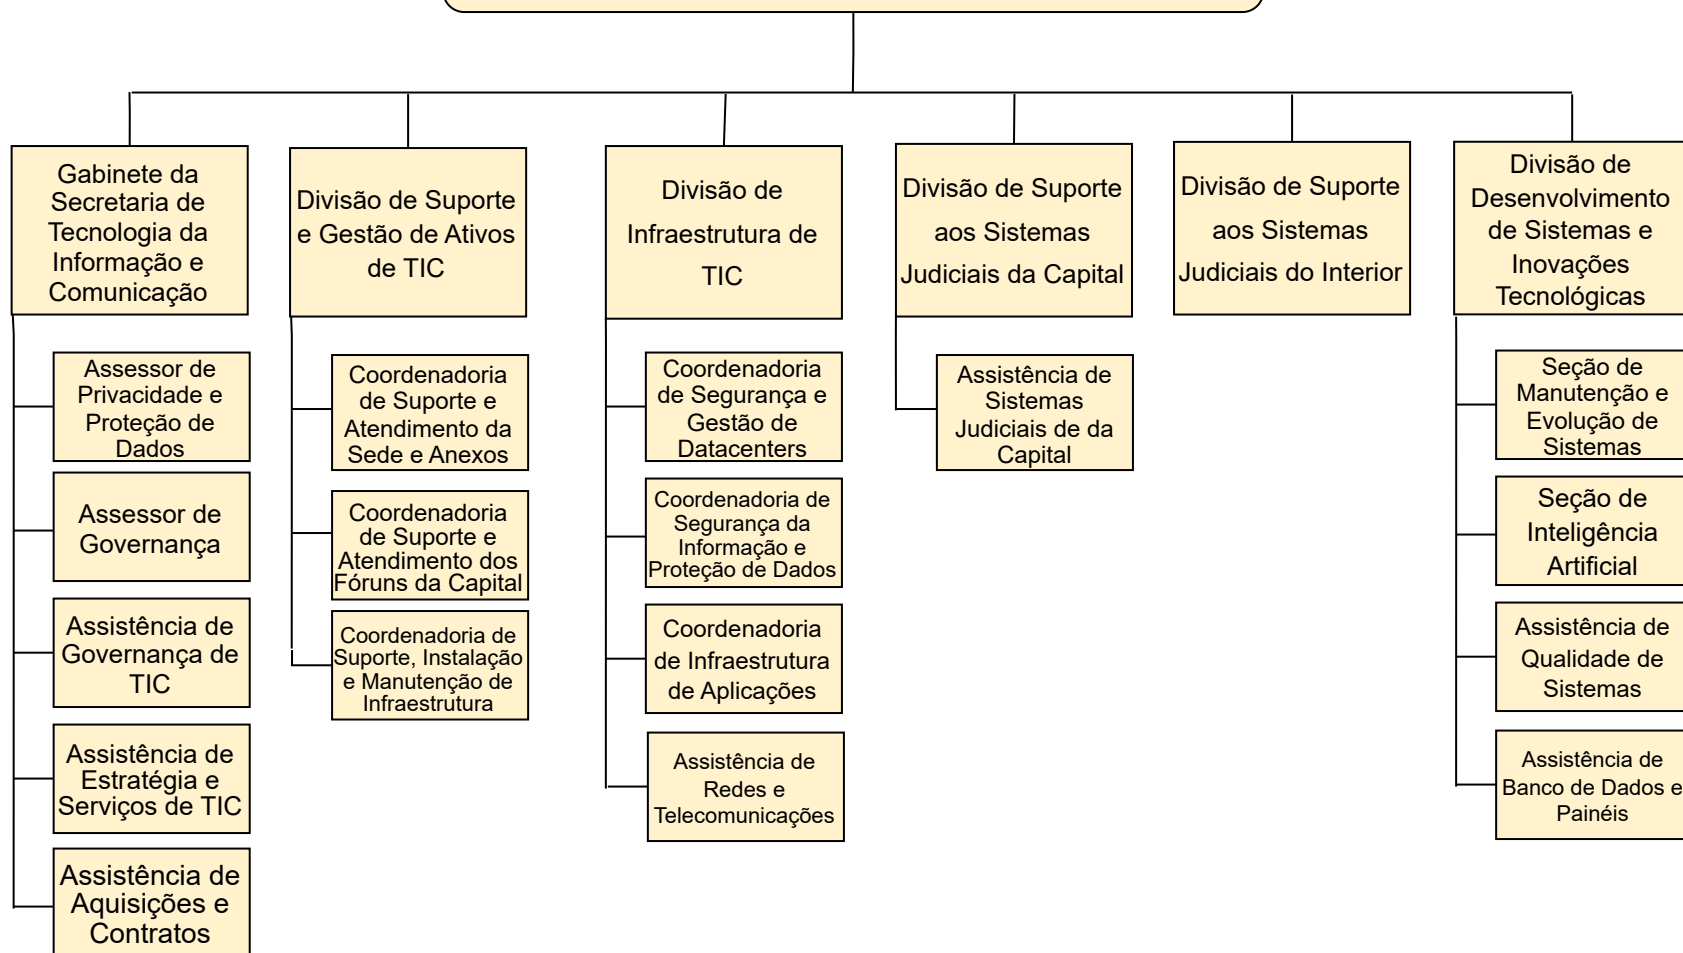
Gabinete da Secretaria de Tecnologia da Informação e Comunicação

Assessor de Privacidade e Proteção de Dados

Assessor de Governança

Assistência de Governança de TIC

Assistência de Estratégia e Serviços de TIC

Assistência de Aquisições e Contratos

Divisão de Suporte e Gestão de Ativos de TIC

Coordenadoria de Suporte e Atendimento da Sede e Anexos

Coordenadoria de Suporte e Atendimento dos Fóruns da Capital

Coordenadoria de Suporte, Instalação e Manutenção de Infraestrutura

Divisão de Infraestrutura de TIC

Coordenadoria de Segurança e Gestão de Datacenters

Coordenadoria de Segurança da Informação e Proteção de Dados

Coordenadoria de Infraestrutura de Aplicações

Assistência de Redes e Telecomunicações

Divisão de Suporte aos Sistemas Judiciais da Capital

Assistência de Sistemas Judiciais de da Capital

Divisão de Suporte aos Sistemas Judiciais do Interior

Divisão de Desenvolvimento de Sistemas e Inovações Tecnológicas

Seção de Manutenção e Evolução de Sistemas

Seção de Inteligência Artificial

Assistência de Qualidade de Sistemas

Assistência de Banco de Dados e Painéis